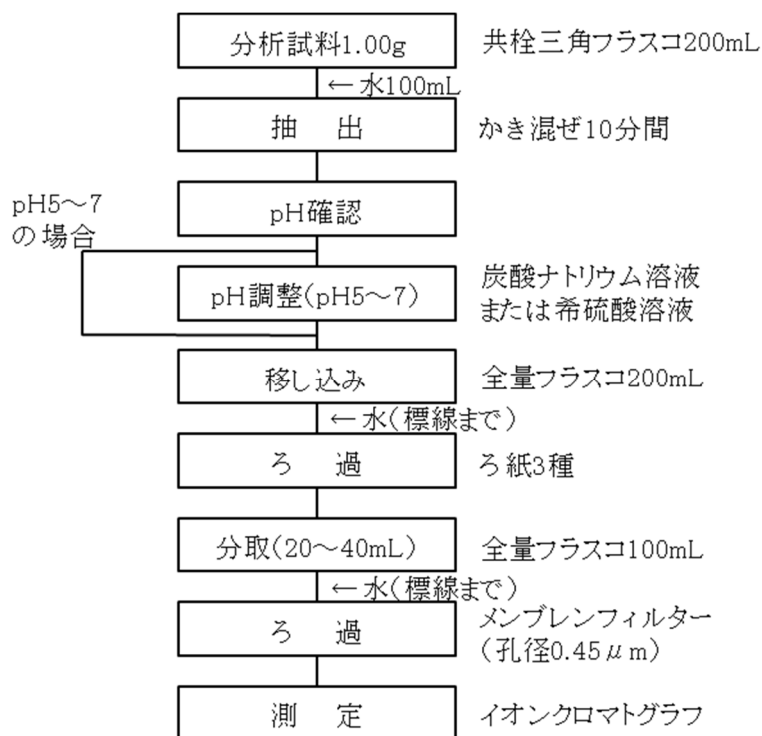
分析試料1.00g　共栓三角フラスコ200mL

← 水100mL

抽　出　かき混ぜ10分間

pH5～7の場合

pH確認

pH調整(pH5～7)　炭酸ナトリウム溶液または希硫酸溶液

移し込み　全量フラスコ200mL

← 水(標線まで)

ろ　過　ろ紙3種

分取(20～40mL)　全量フラスコ100mL

← 水(標線まで)

ろ　過　メンブレンフィルター(孔径0.45$\mu$m)

測　定　イオンクロマトグラフ